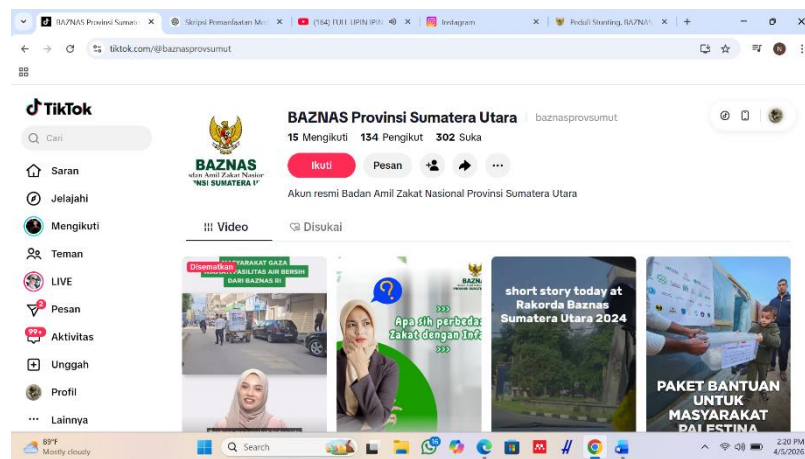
BAZNAS Provinsi Sumat× | Skripsi Pemanfaatan Me× | (164) FULL UPIN IPIN × | Instagram × | Peduli Stunting, BAZNA× | +

tiktok.com/@baznasprovsumut

TikTok

Cari

Saran
Jelajahi
Mengikuti
Teman
LIVE
Pesan
Aktivitas
Unggah
Profil
Lainnya

BAZNAS
Badan Amil Zakat Nasional
PROVINSI SUMATERA UTARA

BAZNAS Provinsi Sumatera Utara baznasprovsumut

15 Mengikuti 134 Pengikut 302 Suka

Ikuti Pesan

Akun resmi Badan Amil Zakat Nasional Provinsi Sumatera Utara

Video Disukai

Disematkan
MASYARAKAT GAZA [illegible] FASILITAS AIR BERSIH DARI BAZNAS RI

Apa sih perbedaan Zakat dengan Infaq

short story today at Rakorda Baznas Sumatera Utara 2024

PAKET BANTUAN UNTUK MASYARAKAT PALESTINA

89°F
Mostly cloudy

Search

2:20 PM
4/5/2026